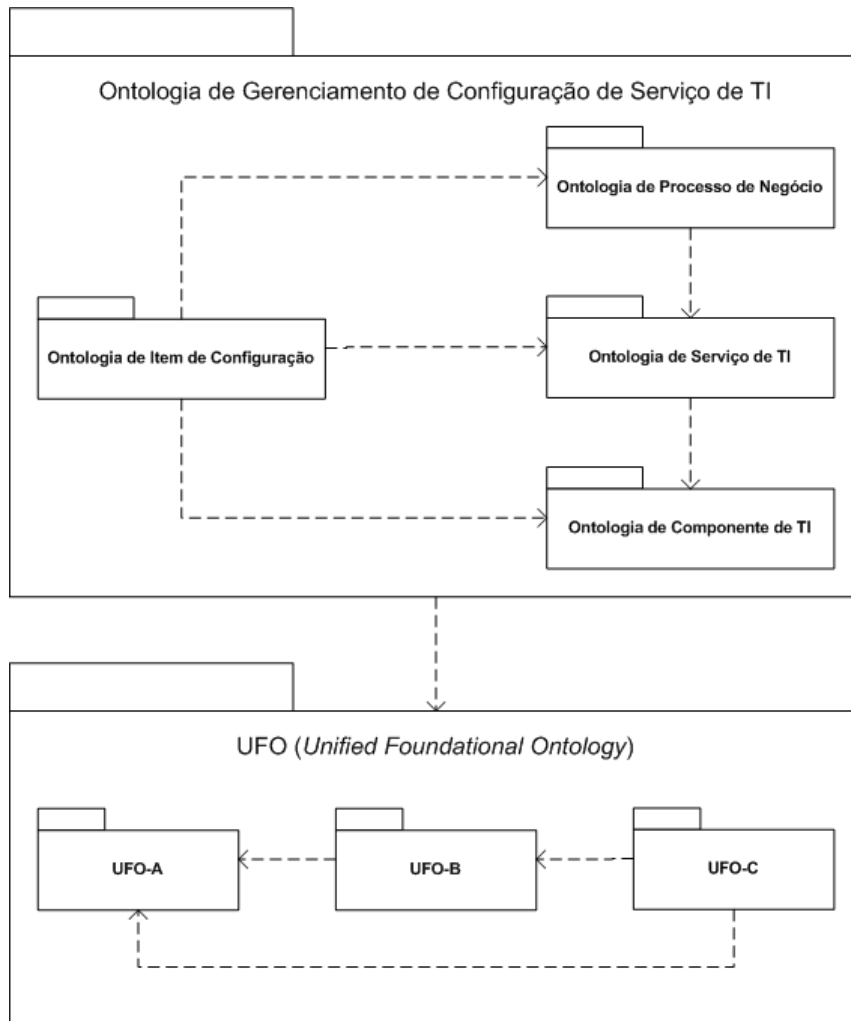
Ontologia de Gerenciamento de Configuração de Serviço de TI

Ontologia de Processo de Negócio

Ontologia de Item de Configuração

Ontologia de Serviço de TI

Ontologia de Componente de TI

UFO (*Unified Foundational Ontology*)

UFO-A

UFO-B

UFO-C